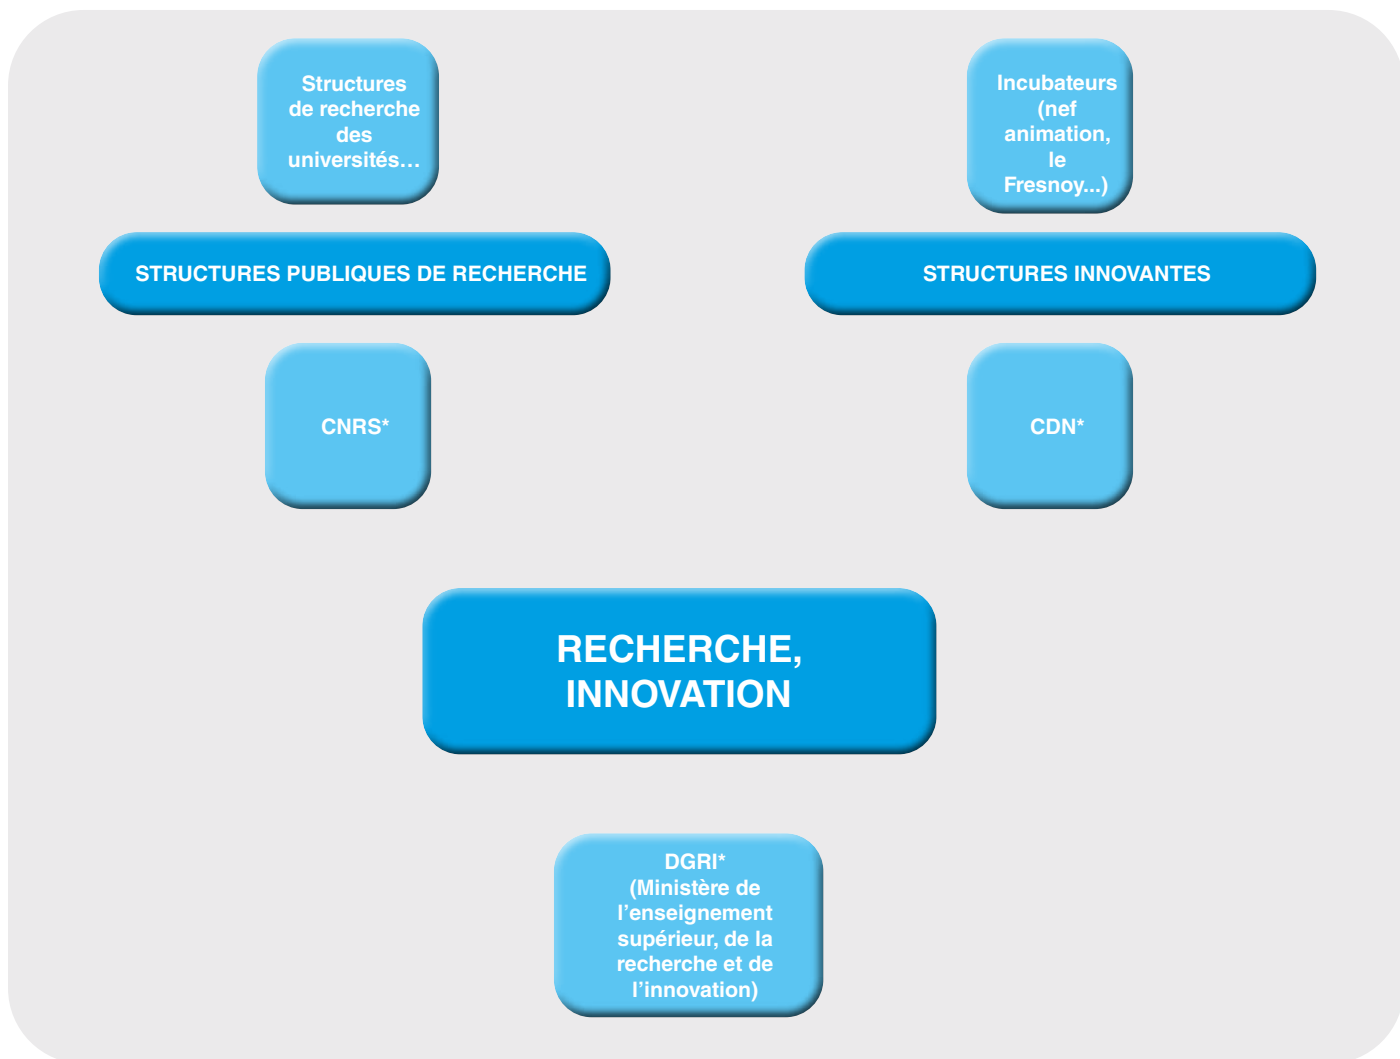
Structures de recherche des universités…

Incubateurs (nef animation, le Fresnoy...)

STRUCTURES PUBLIQUES DE RECHERCHE

STRUCTURES INNOVANTES

CNRS*

CDN*

RECHERCHE, INNOVATION

DGRI* (Ministère de l’enseignement supérieur, de la recherche et de l’innovation)